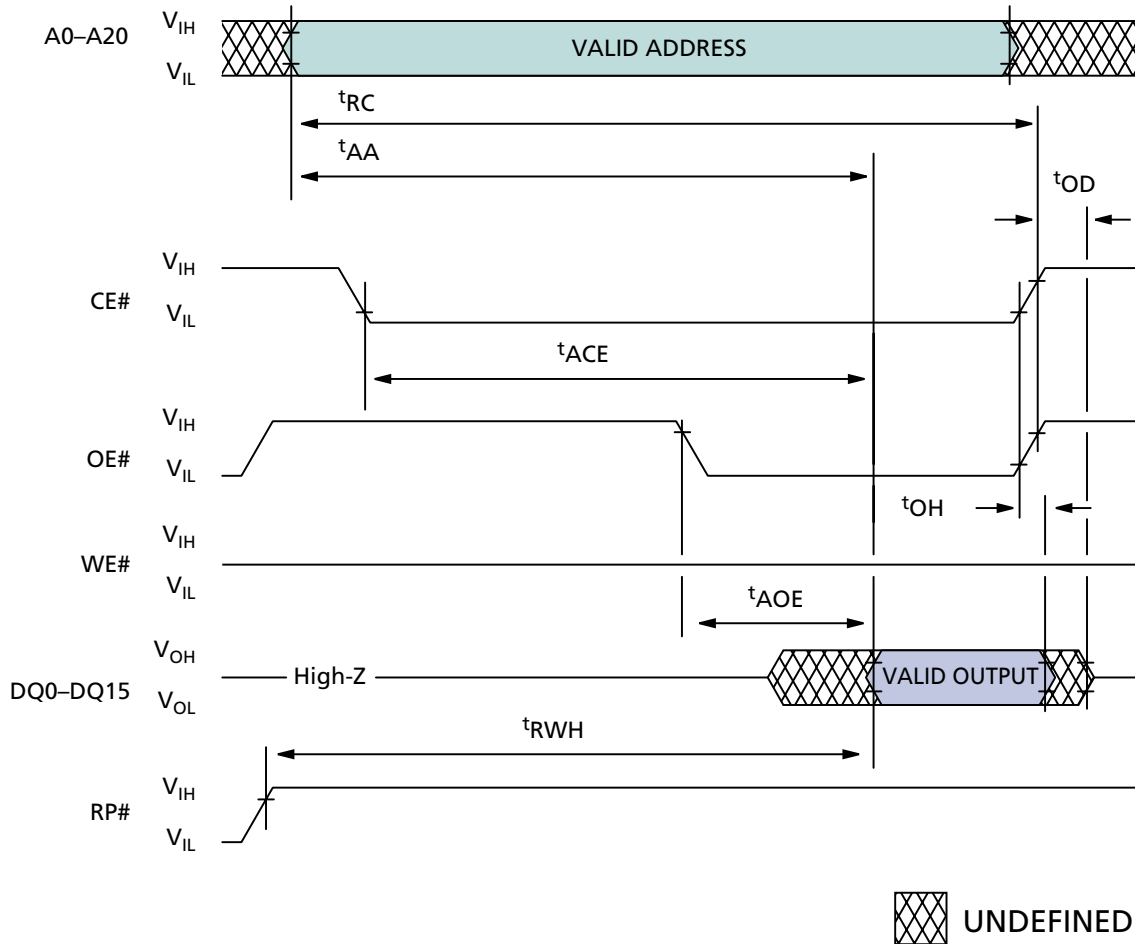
A0–A20 $V_{IH}$ $V_{IL}$

VALID ADDRESS

$^tRC$

$^tAA$

$^tOD$

CE# $V_{IH}$ $V_{IL}$

$^tACE$

OE# $V_{IH}$ $V_{IL}$

$^tOH$

WE# $V_{IH}$ $V_{IL}$

$^tAOE$

DQ0–DQ15 $V_{OH}$ $V_{OL}$

High-Z

VALID OUTPUT

$^tRWH$

RP# $V_{IH}$ $V_{IL}$

UNDEFINED